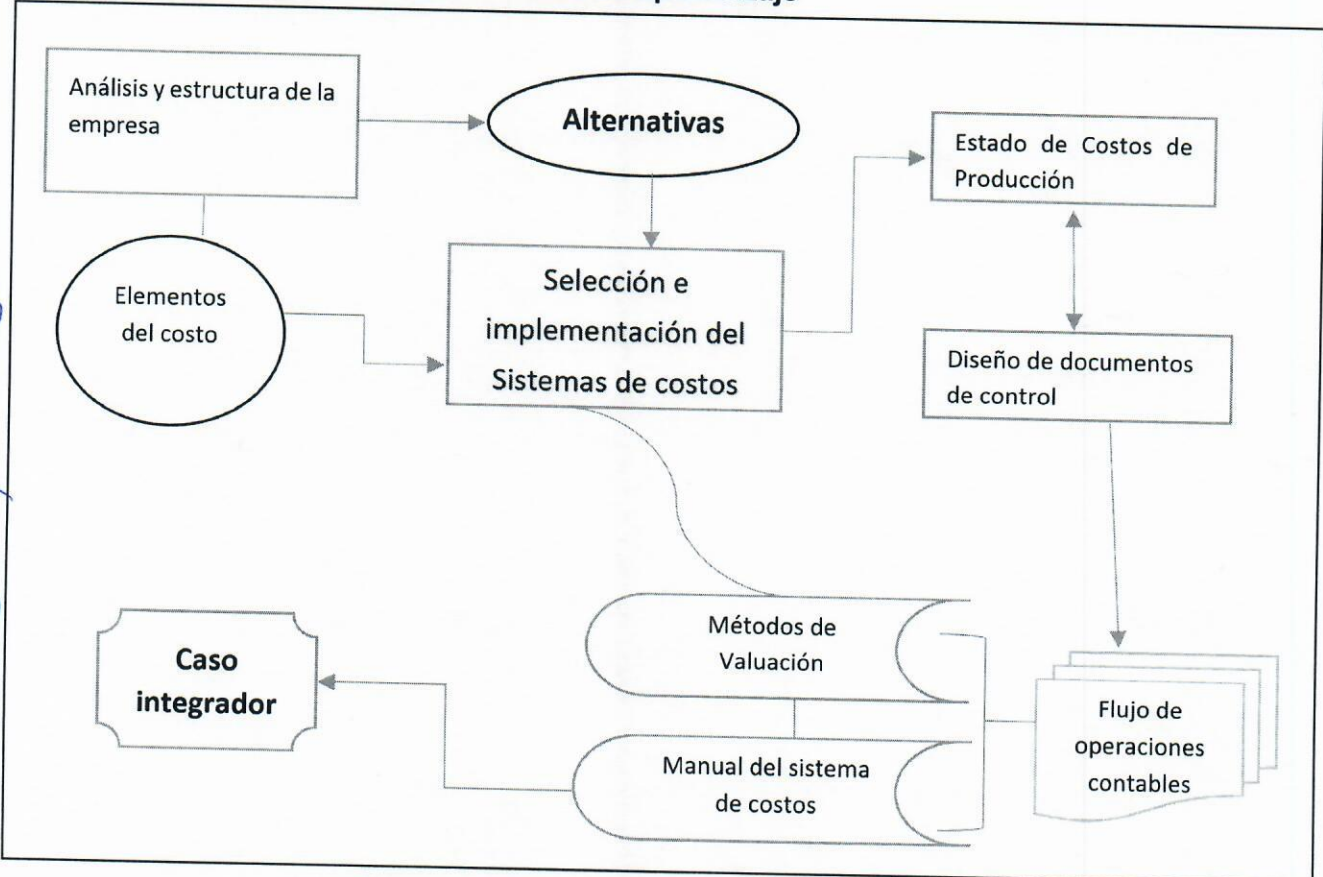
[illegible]

Análisis y estructura de la empresa

Alternativas

Estado de Costos de Producción

Elementos del costo

Selección e implementación del Sistemas de costos

Diseño de documentos de control

Métodos de Valuación

Caso integrador

Flujo de operaciones contables

Manual del sistema de costos